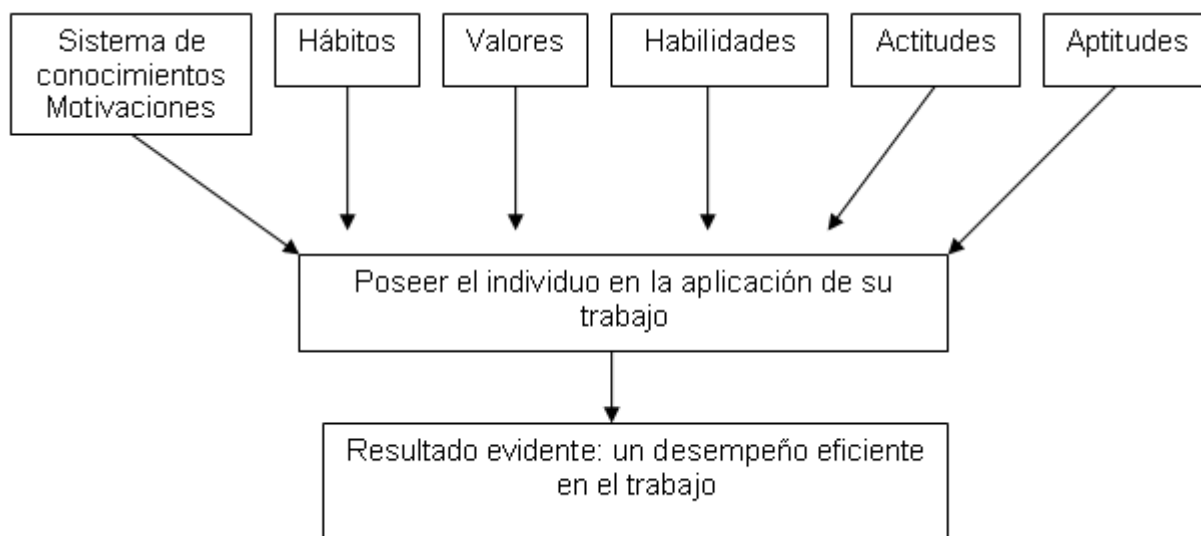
Sistema de conocimientos Motivaciones

Hábitos

Valores

Habilidades

Actitudes

Aptitudes

Poseer el individuo en la aplicación de su trabajo

Resultado evidente: un desempeño eficiente en el trabajo